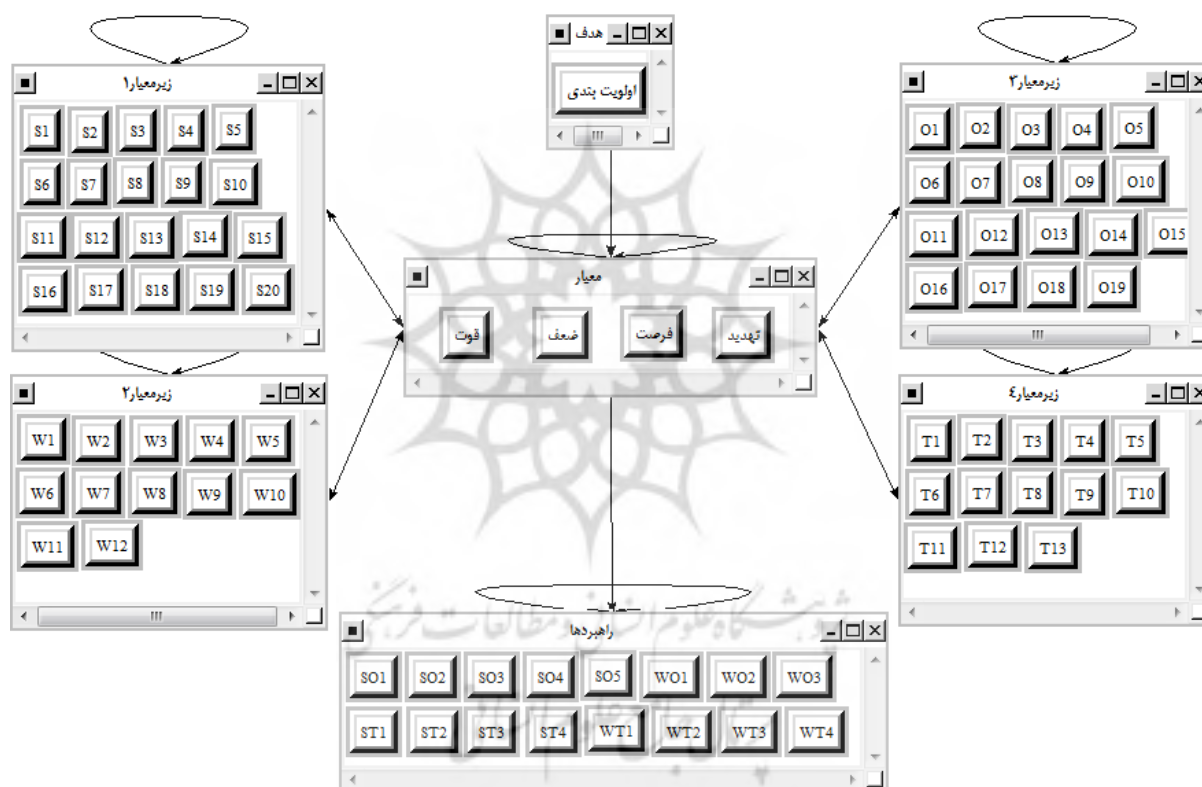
هدف
اولویت بندی

زیرمعیار۱
S1 S2 S3 S4 S5
S6 S7 S8 S9 S10
S11 S12 S13 S14 S15
S16 S17 S18 S19 S20

زیرمعیار۳
O1 O2 O3 O4 O5
O6 O7 O8 O9 O10
O11 O12 O13 O14 O15
O16 O17 O18 O19

معیار
تهدید فرصت ضعف قوت

زیرمعیار۲
W1 W2 W3 W4 W5
W6 W7 W8 W9 W10
W11 W12

زیرمعیار٤
T1 T2 T3 T4 T5
T6 T7 T8 T9 T10
T11 T12 T13

راهبردها
SO1 SO2 SO3 SO4 SO5 WO1 WO2 WO3
ST1 ST2 ST3 ST4 WT1 WT2 WT3 WT4

پژوهشگاه علوم انسانی و مطالعات فرهنگی